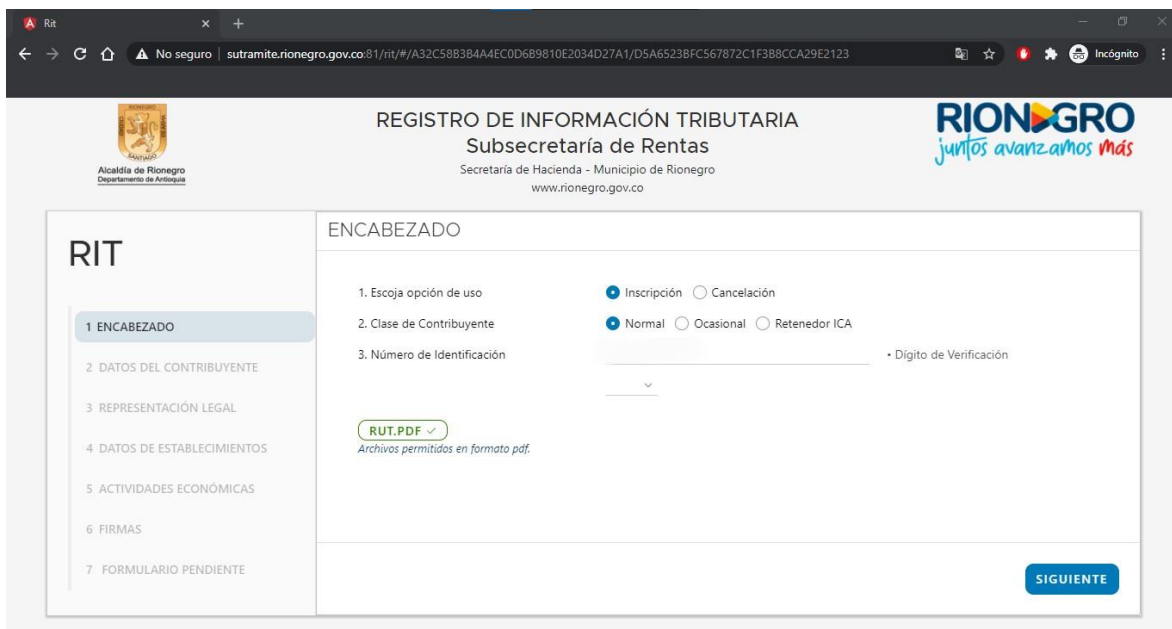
Rit

No seguro | sutramite.rionegro.gov.co:81/rit/#/A32C58B3B4A4EC0D6B9810E2034D27A1/D5A6523BFC567872C1F3B8CCA29E2123

Incógnito

Alcaldía de Rionegro
Departamento de Antioquia

REGISTRO DE INFORMACIÓN TRIBUTARIA
Subsecretaría de Rentas
Secretaría de Hacienda - Municipio de Rionegro
www.rionegro.gov.co

RIONEGRO
juntos avanzamos más

RIT

1 ENCABEZADO
2 DATOS DEL CONTRIBUYENTE
3 REPRESENTACIÓN LEGAL
4 DATOS DE ESTABLECIMIENTOS
5 ACTIVIDADES ECONÓMICAS
6 FIRMAS
7 FORMULARIO PENDIENTE

ENCABEZADO

1. Escoja opción de uso
Inscripción
Cancelación

2. Clase de Contribuyente
Normal
Ocasional
Retenedor ICA

3. Número de Identificación
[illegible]
• Dígito de Verificación

RUT.PDF ✓
Archivos permitidos en formato pdf.

SIGUIENTE